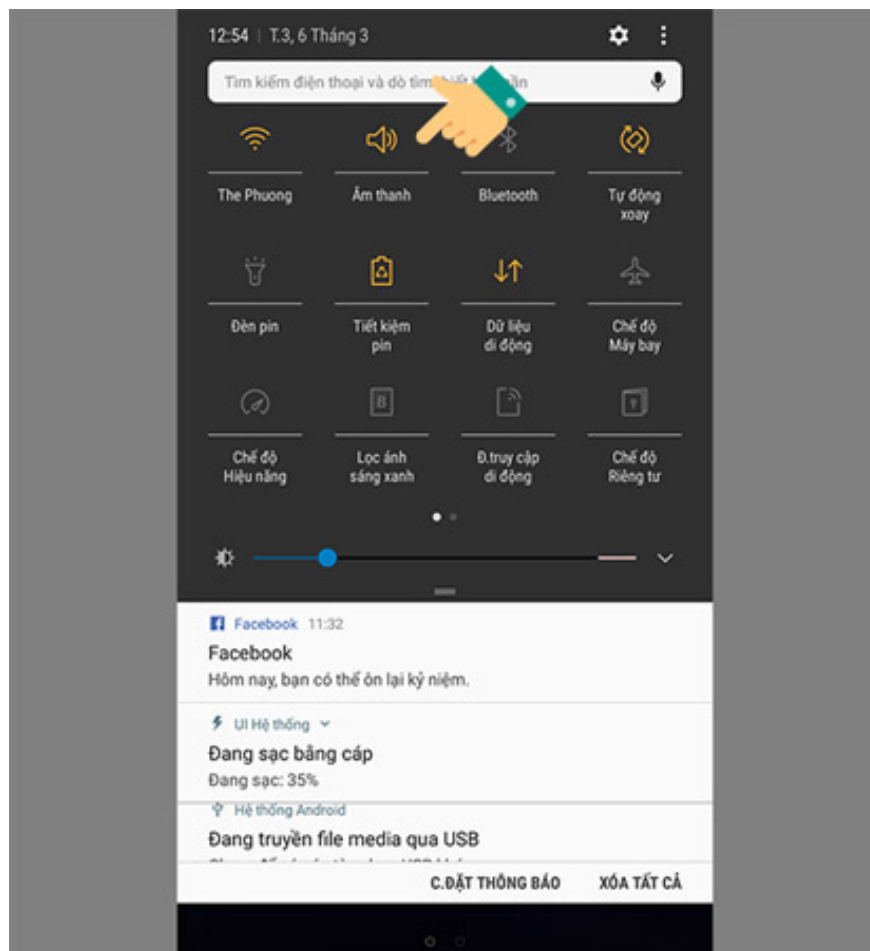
12:54 | T.3, 6 Tháng 3

Tìm kiếm điện thoại và dò tìm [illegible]

The Phuong
Âm thanh
Bluetooth
Tự động xoay

Đèn pin
Tiết kiệm pin
Dữ liệu di động
Chế độ Máy bay

Chế độ Hiệu năng
Lọc ánh sáng xanh
Đ.truy cập di động
Chế độ Riêng tư

Facebook 11:32
Facebook
Hôm nay, bạn có thể ôn lại kỷ niệm.

UI Hệ thống
Đang sạc bằng cáp
Đang sạc: 35%

Hệ thống Android
Đang truyền file media qua USB
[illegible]

C.ĐẶT THÔNG BÁO
XÓA TẤT CẢ